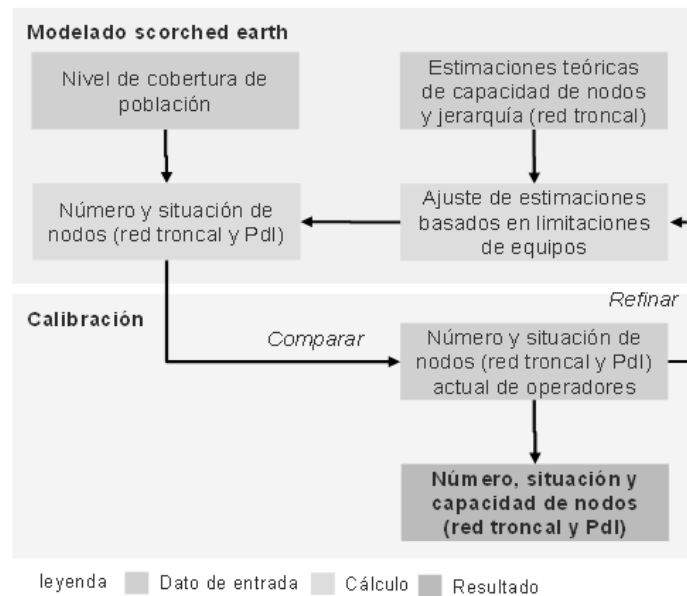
Modelado scorched earth

Nivel de cobertura de población

Estimaciones teóricas de capacidad de nodos y jerarquía (red troncal)

Número y situación de nodos (red troncal y PdI)

Ajuste de estimaciones basados en limitaciones de equipos

Refinar

Calibración

Comparar

Número y situación de nodos (red troncal y PdI) actual de operadores

Número, situación y capacidad de nodos (red troncal y PdI)

leyenda Dato de entrada Cálculo Resultado